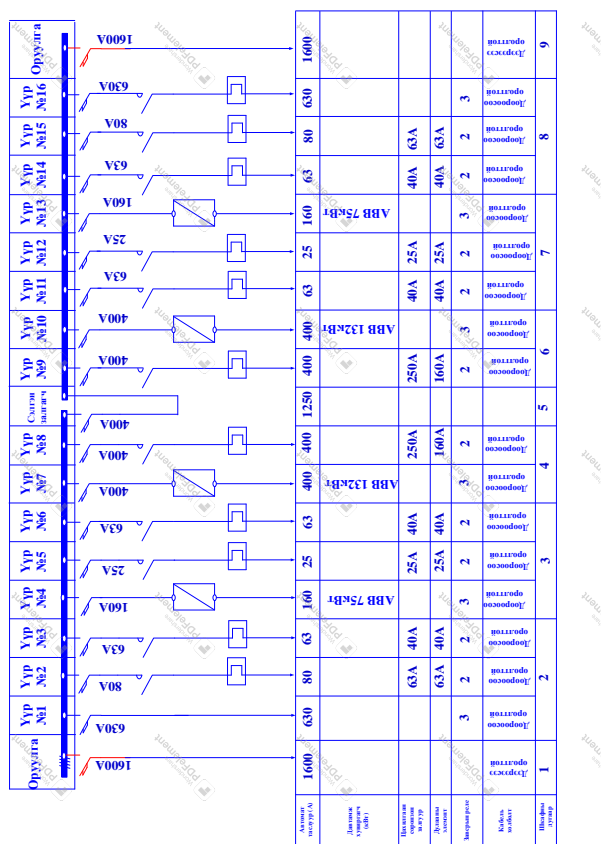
Оруулага
1600А
Уур №16
630А
Уур №15
80А
Уур №14
63А
Уур №13
160А
Уур №12
25А
Уур №11
63А
Уур №10
400А
Уур №9
400А
Салгэн залгагч
400А
Уур №8
400А
Уур №7
400А
Уур №6
63А
Уур №5
25А
Уур №4
160А
Уур №3
63А
Уур №2
80А
Уур №1
630А
Оруулага
1600А

| Автомат таслуур (А) | 1600 | 630 | 80 | 63 | 160 | 25 | 63 | 400 | 400 | 1250 | 400 | 400 | 63 | 25 | 160 | 63 | 80 | 630 | 1600 |
|---|---|---|---|---|---|---|---|---|---|---|---|---|---|---|---|---|---|---|---|
| Давтамж хувиргагч (кВт) | | | | | ABB 75кВт | | | ABB 132кВт | | | | | | | ABB 75кВт | | | | |
| Цахилгаан соронзон контактор | | | 63A | 40A | | 25A | 40A | | 250A | | 250A | | 40A | 25A | | 40A | 63A | | |
| Дулааны хамгаалт | | | 63A | 40A | | 25A | 40A | | 160A | | 160A | | 40A | 25A | | 40A | 63A | | |
| Завсрын реле | | 3 | 2 | 2 | 3 | 2 | 2 | 3 | 2 | | 2 | 3 | 2 | 2 | 3 | 2 | 2 | 3 | |
| Кабель холбогчийн оролт | Дээрээс оролт | Доороос оролт | Доороос оролт | Доороос оролт | Доороос оролт | Доороос оролт | Доороос оролт | Доороос оролт | Доороос оролт | | Доороос оролт | Доороос оролт | Доороос оролт | Доороос оролт | Доороос оролт | Доороос оролт | Доороос оролт | Доороос оролт | Дээрээс оролт |
| Шкафны дугаар | 1 | 2 | | 3 | | | 4 | | | 5 | 6 | | 7 | | | 8 | | | 9 |